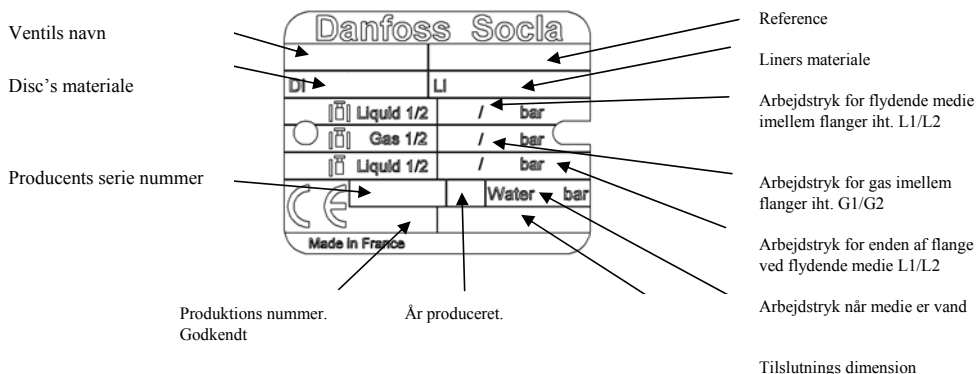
Ventils navn

Disc's materiale

Producents serie nummer

Danfoss Socla

DI

LI

Liquid 1/2 / bar

Gas 1/2 / bar

Liquid 1/2 / bar

Water bar

Made in France

Reference

Liners materiale

Arbejdstryk for flydende medie imellem flanger iht. L1/L2

Arbejdstryk for gas imellem flanger iht. G1/G2

Arbejdstryk for enden af flange ved flydende medie L1/L2

Arbejdstryk når medie er vand

Tilslutnings dimension

Produktions nummer. Godkendt

År produceret.